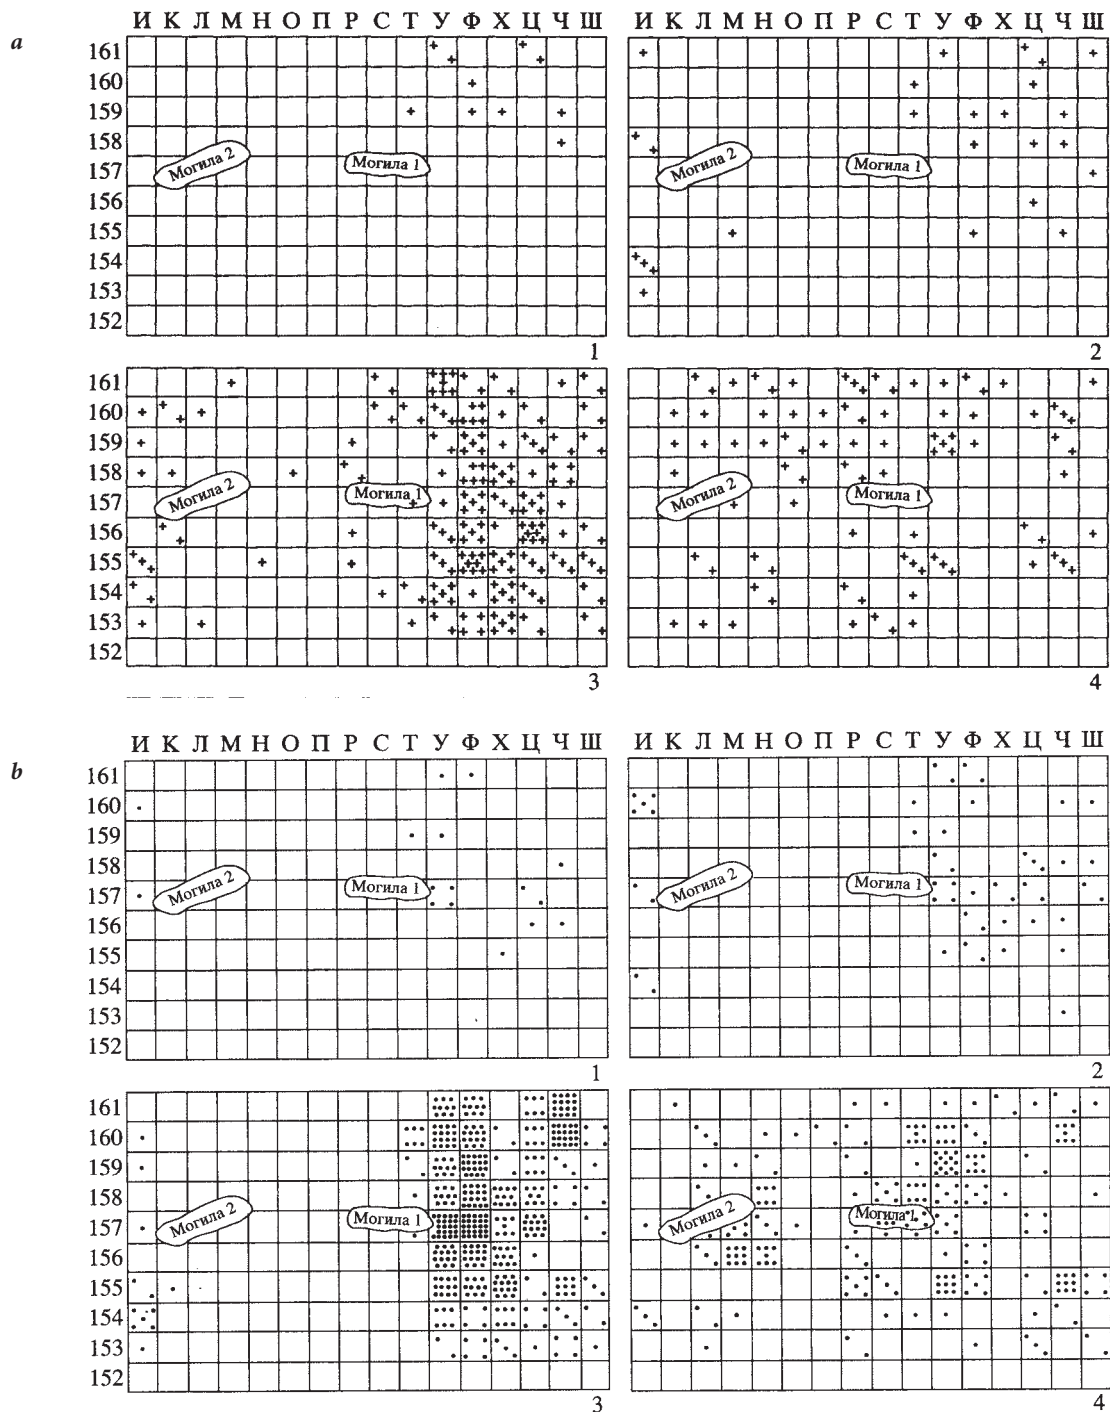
a

И К Л М Н О П Р С Т У Ф Х Ц Ч Ш

161
160
159
158
157
156
155
154
153
152

Могила 2
Могила 1

1

И К Л М Н О П Р С Т У Ф Х Ц Ч Ш

Могила 2
Могила 1

2

161
160
159
158
157
156
155
154
153
152

Могила 2
Могила 1

3

Могила 2
Могила 1

4

b

И К Л М Н О П Р С Т У Ф Х Ц Ч Ш

161
160
159
158
157
156
155
154
153
152

Могила 2
Могила 1

1

И К Л М Н О П Р С Т У Ф Х Ц Ч Ш

Могила 2
Могила 1

2

161
160
159
158
157
156
155
154
153
152

Могила 2
Могила 1

3

Могила 2
Могила 1

4